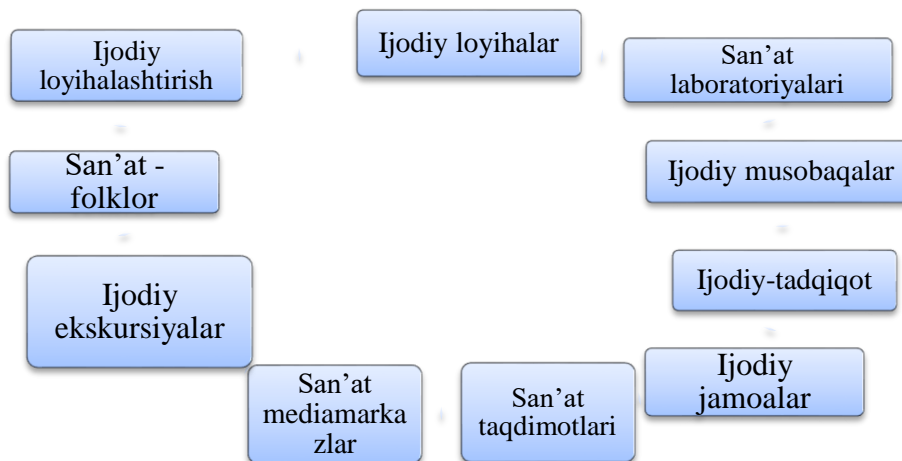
Ijodiy loyihalar

San’at laboratoriyalari

Ijodiy musobaqalar

Ijodiy-tadqiqot

Ijodiy jamoalar

San’at taqdimotlari

San’at mediamarkazlar

Ijodiy ekskursiyalar

San’at - folklor

Ijodiy loyihalashtirish